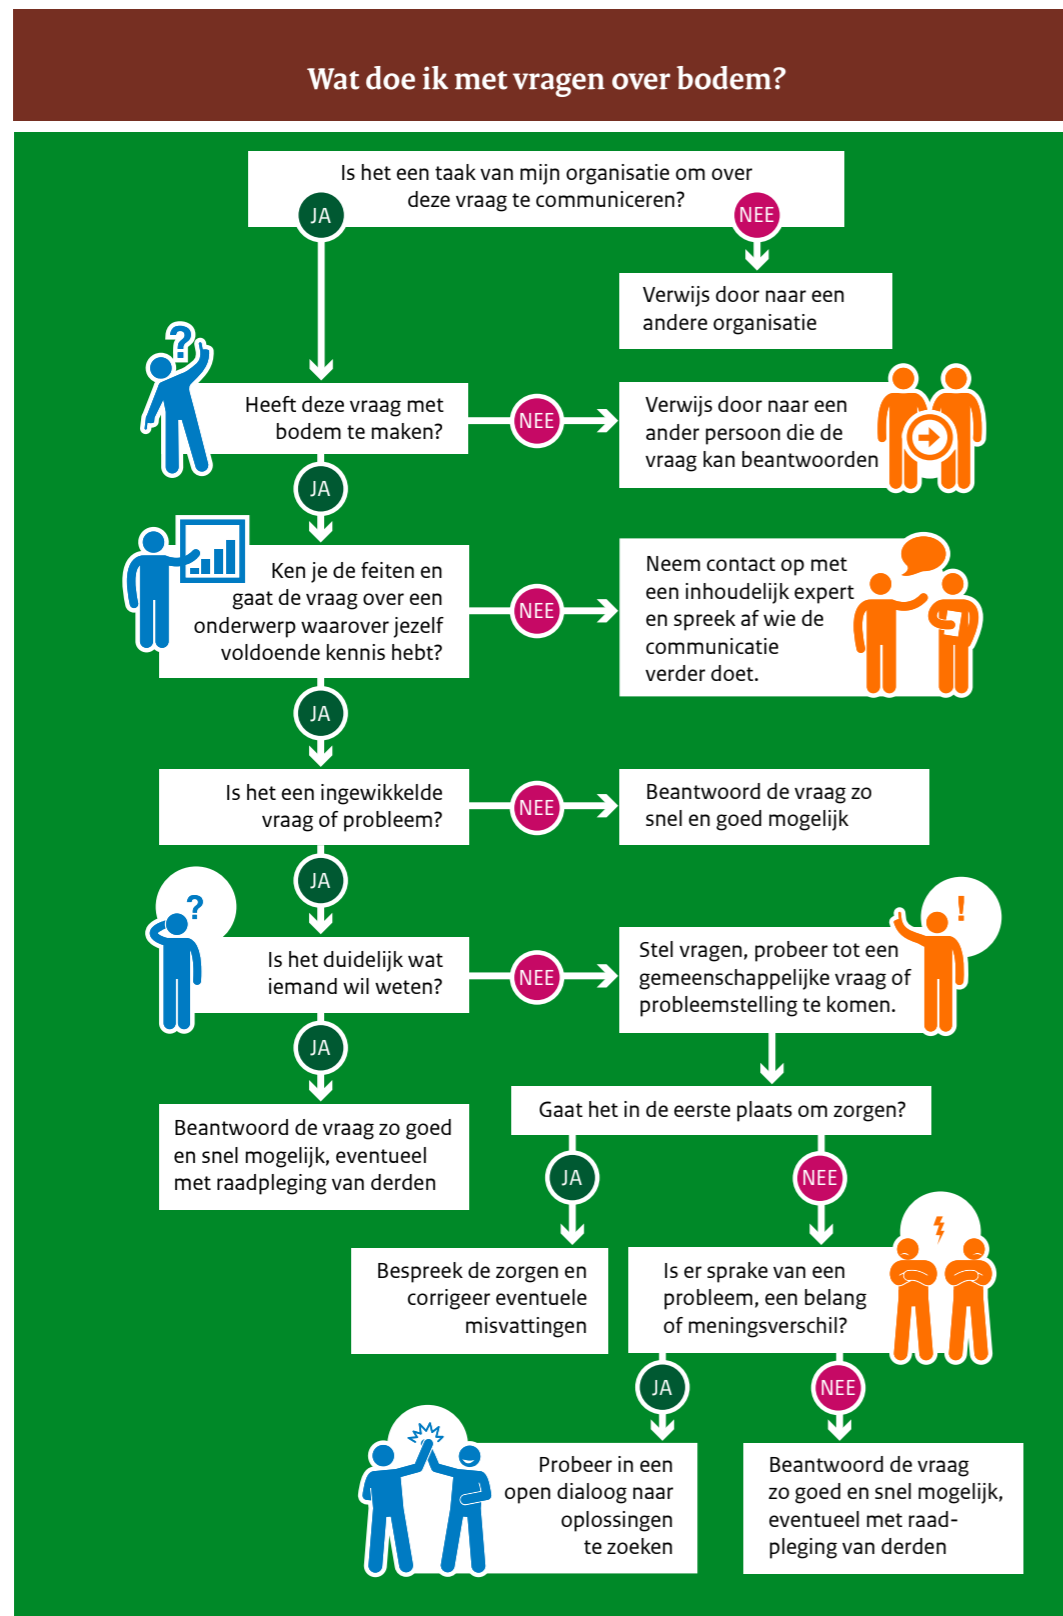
Wat doe ik met vragen over bodem?

Is het een taak van mijn organisatie om over deze vraag te communiceren?

JA

NEE

Verwijs door naar een andere organisatie

Heeft deze vraag met bodem te maken?

NEE

Verwijs door naar een ander persoon die de vraag kan beantwoorden

JA

Ken je de feiten en gaat de vraag over een onderwerp waarover jezelf voldoende kennis hebt?

NEE

Neem contact op met een inhoudelijk expert en spreek af wie de communicatie verder doet.

JA

Is het een ingewikkelde vraag of probleem?

NEE

Beantwoord de vraag zo snel en goed mogelijk

JA

Is het duidelijk wat iemand wil weten?

NEE

Stel vragen, probeer tot een gemeenschappelijke vraag of probleemstelling te komen.

JA

Beantwoord de vraag zo goed en snel mogelijk, eventueel met raadpleging van derden

Gaat het in de eerste plaats om zorgen?

JA

NEE

Bespreek de zorgen en corrigeer eventuele misvattingen

Is er sprake van een probleem, een belang of meningsverschil?

JA

NEE

Probeer in een open dialoog naar oplossingen te zoeken

Beantwoord de vraag zo goed en snel mogelijk, eventueel met raadpleging van derden